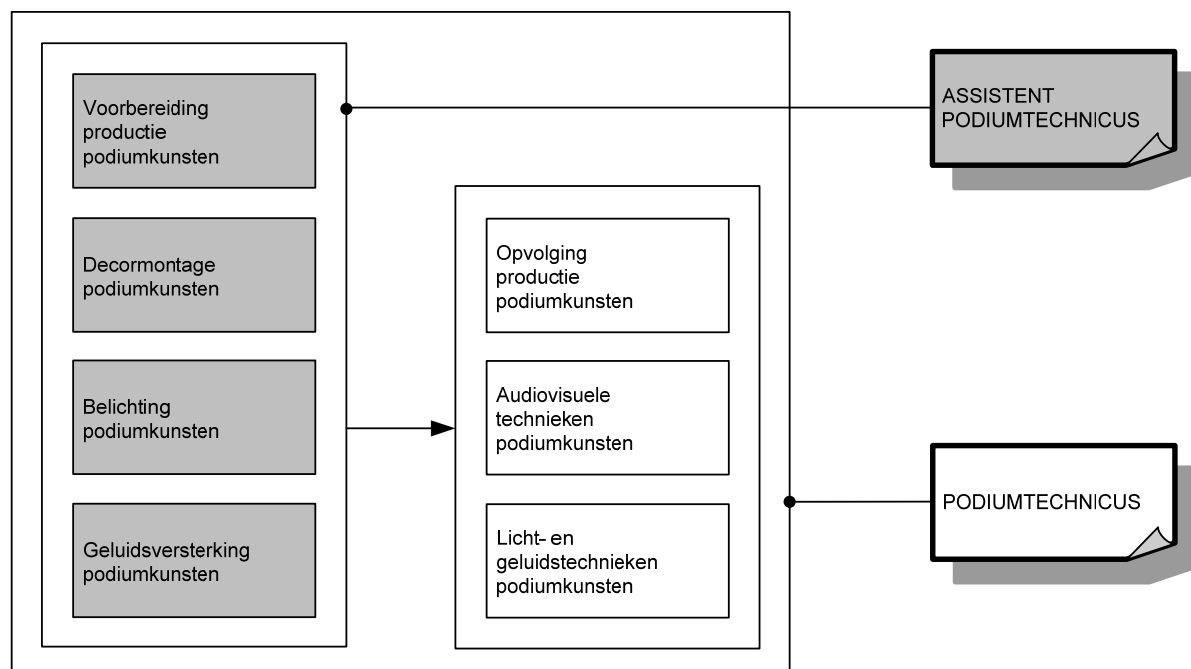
Voorbereiding productie podiumkunsten

Decormontage podiumkunsten

Belichting podiumkunsten

Geluidsversterking podiumkunsten

Opvolging productie podiumkunsten

Audiovisuele technieken podiumkunsten

Licht- en geluidstechnieken podiumkunsten

ASSISTENT PODIUMTECHNICUS

PODIUMTECHNICUS